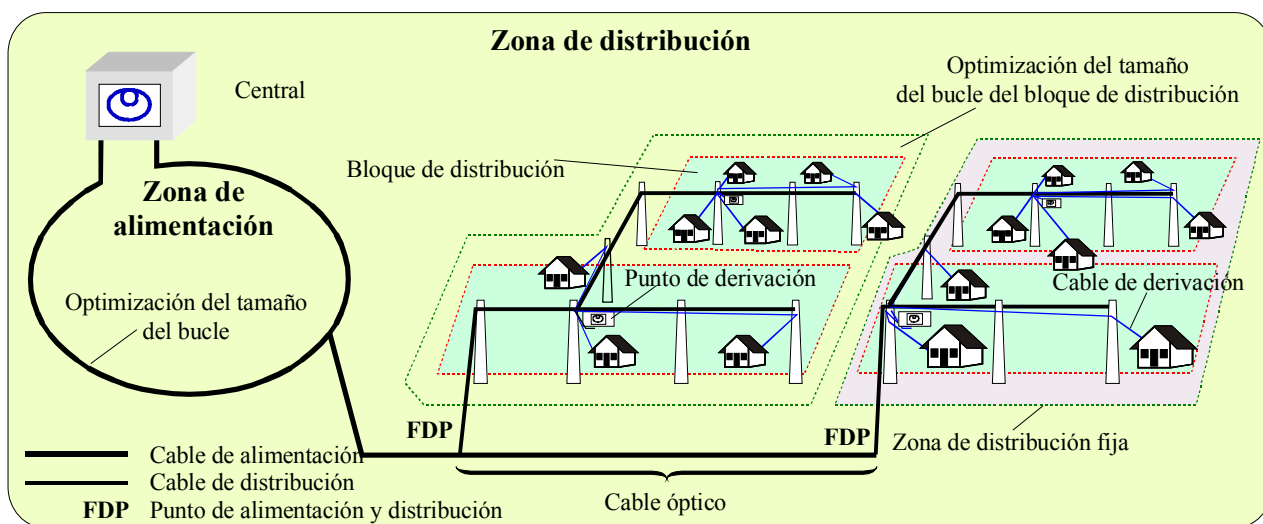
Zona de distribución

Central

Optimización del tamaño del bucle del bloque de distribución

Bloque de distribución

Zona de alimentación

Punto de derivación

Cable de derivación

Optimización del tamaño del bucle

FDP

FDP

Zona de distribución fija

Cable de alimentación
Cable de distribución
FDP Punto de alimentación y distribución

Cable óptico